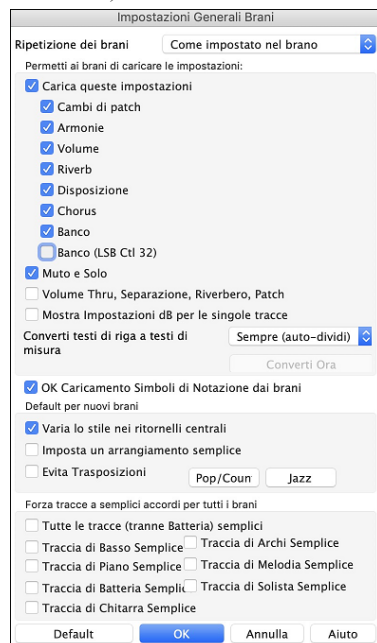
Impostazioni Generali Brani

Ripetizione dei brani
Come impostato nel brano

Permetti ai brani di caricare le impostazioni:

Carica queste impostazioni
Cambi di patch
Armonie
Volume
Riverb
Disposizione
Chorus
Banco
Banco (LSB Ctl 32)
Muto e Solo
Volume Thru, Separazione, Riverbero, Patch
Mostra Impostazioni dB per le singole tracce

Converti testi di riga a testi di misura
Sempre (auto-dividi)
Converti Ora

OK Caricamento Simboli di Notazione dai brani

Default per nuovi brani
Varia lo stile nei ritornelli centrali
Imposta un arrangiamento semplice
Evita Trasposizioni
Pop/Coun
Jazz

Forza tracce a semplici accordi per tutti i brani
Tutte le tracce (tranne Batteria) semplici
Traccia di Basso Semplice
Traccia di Archi Semplice
Traccia di Piano Semplice
Traccia di Melodia Semplice
Traccia di Batteria Semplic
Traccia di Solista Semplice
Traccia di Chitarra Semplice

Default
OK
Annulla
Aiuto